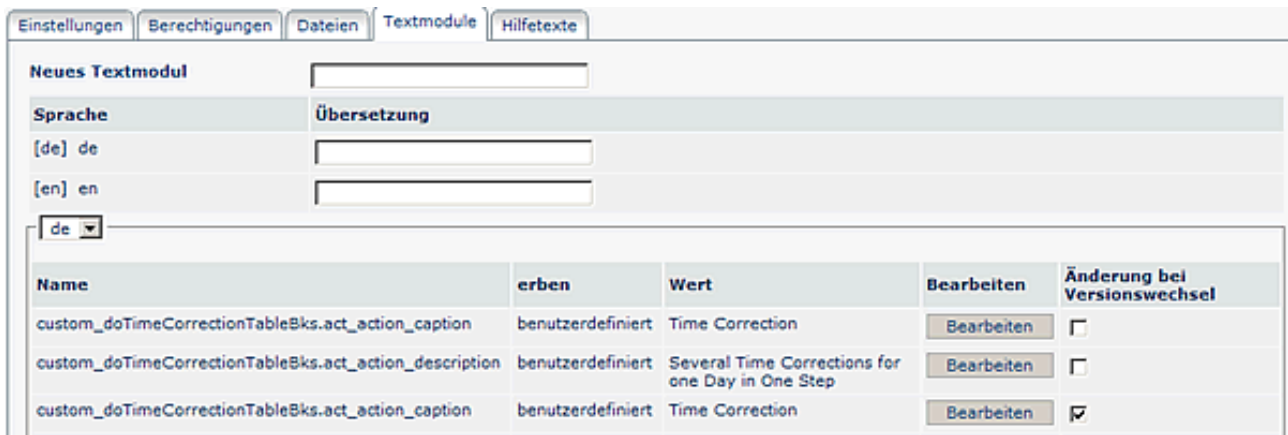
Einstellungen | Berechtigungen | Dateien | Textmodule | Hilfetexte

Neues Textmodul

| Sprache | Übersetzung |
|---|---|
| [de] de | |
| [en] en | |

de

| Name | erben | Wert | Bearbeiten | Änderung bei Versionswechsel |
|---|---|---|---|---|
| custom_doTimeCorrectionTableBks.act_action_caption | benutzerdefiniert | Time Correction | Bearbeiten | ☐ |
| custom_doTimeCorrectionTableBks.act_action_description | benutzerdefiniert | Several Time Corrections for one Day in One Step | Bearbeiten | ☐ |
| custom_doTimeCorrectionTableBks.act_action_caption | benutzerdefiniert | Time Correction | Bearbeiten | ☑ |